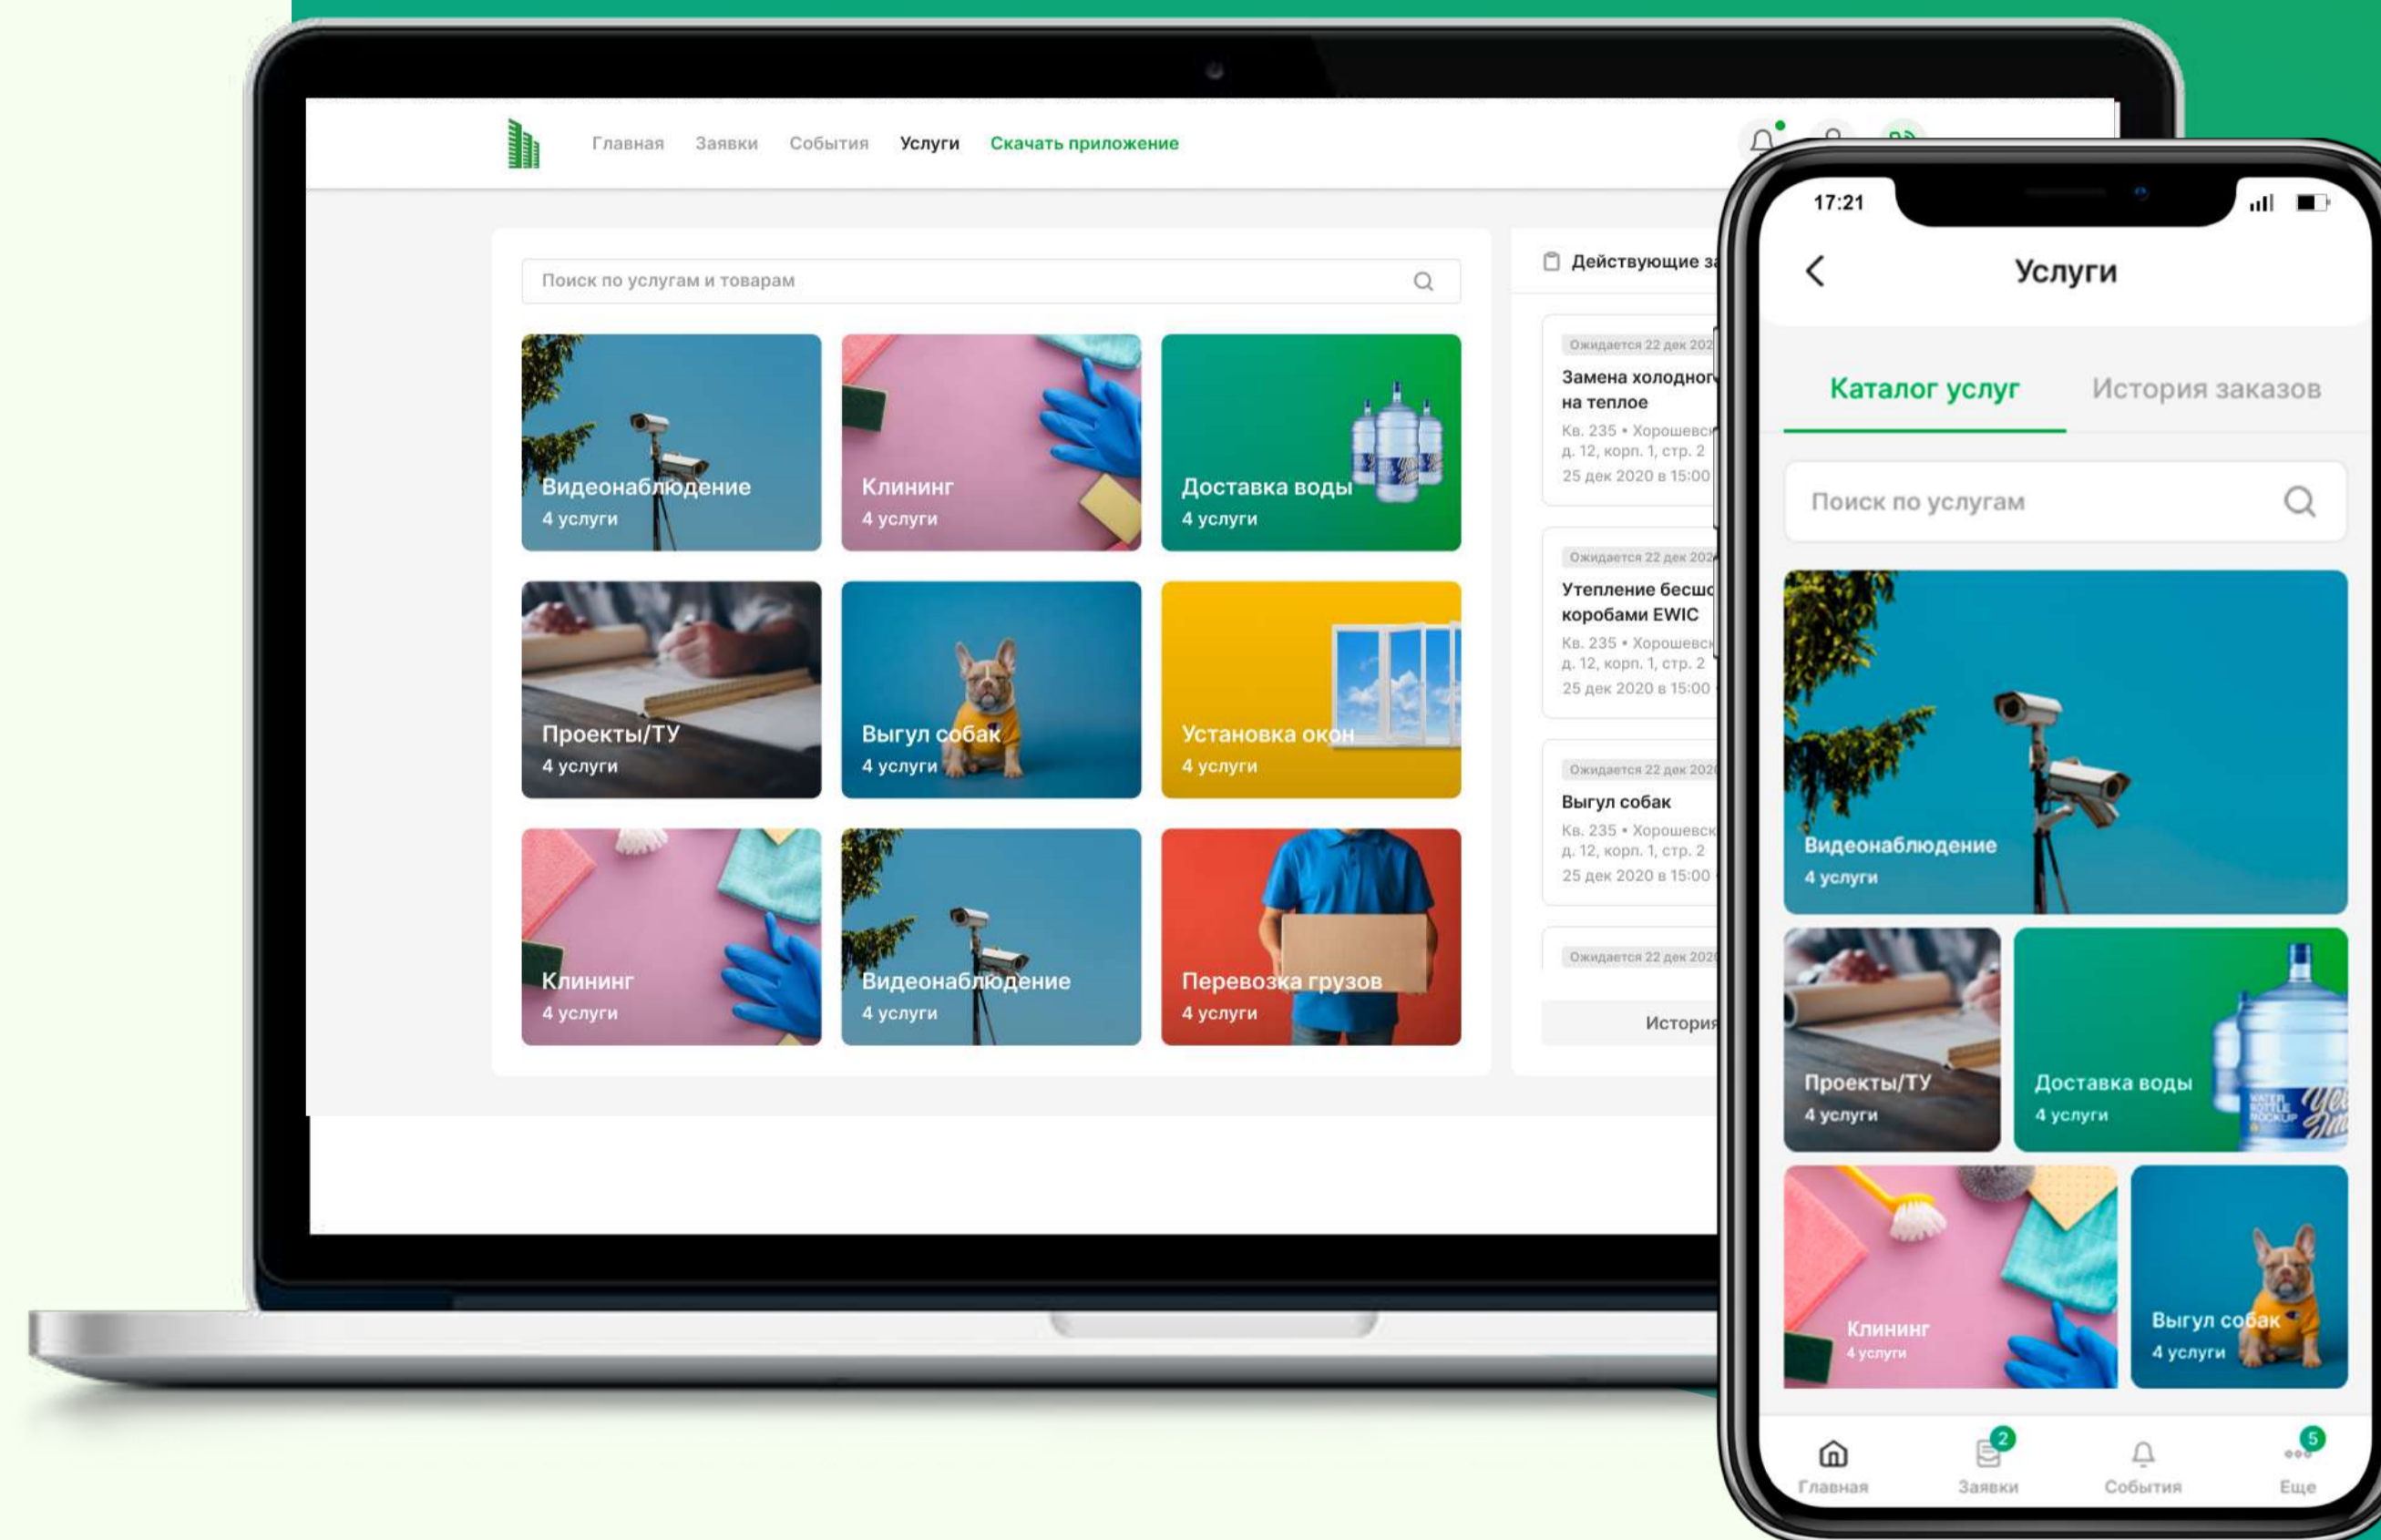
Главная Заявки События Услуги Скачать приложение

Поиск по услугам и товарам

Видеонаблюдение
4 услуги

Клининг
4 услуги

Доставка воды
4 услуги

Проекты/ТУ
4 услуги

Выгул собак
4 услуги

Установка окон
4 услуги

Клининг
4 услуги

Видеонаблюдение
4 услуги

Перевозка грузов
4 услуги

Действующие за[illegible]

Ожидается 22 дек 202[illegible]
Замена холодног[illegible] на теплое
Кв. 235 • Хорошевск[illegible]
д. 12, корп. 1, стр. 2
25 дек 2020 в 15:00

Ожидается 22 дек 202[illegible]
Утепление бесшо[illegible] коробами EWIC
Кв. 235 • Хорошевск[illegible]
д. 12, корп. 1, стр. 2
25 дек 2020 в 15:00

Ожидается 22 дек 202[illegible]
Выгул собак
Кв. 235 • Хорошевск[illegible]
д. 12, корп. 1, стр. 2
25 дек 2020 в 15:00

Ожидается 22 дек 202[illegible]

История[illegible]

17:21

Услуги

Каталог услуг История заказов

Поиск по услугам

Видеонаблюдение
4 услуги

Проекты/ТУ
4 услуги

Доставка воды
4 услуги

Клининг
4 услуги

Выгул собак
4 услуги

Главная
2
Заявки
События
5
Еще